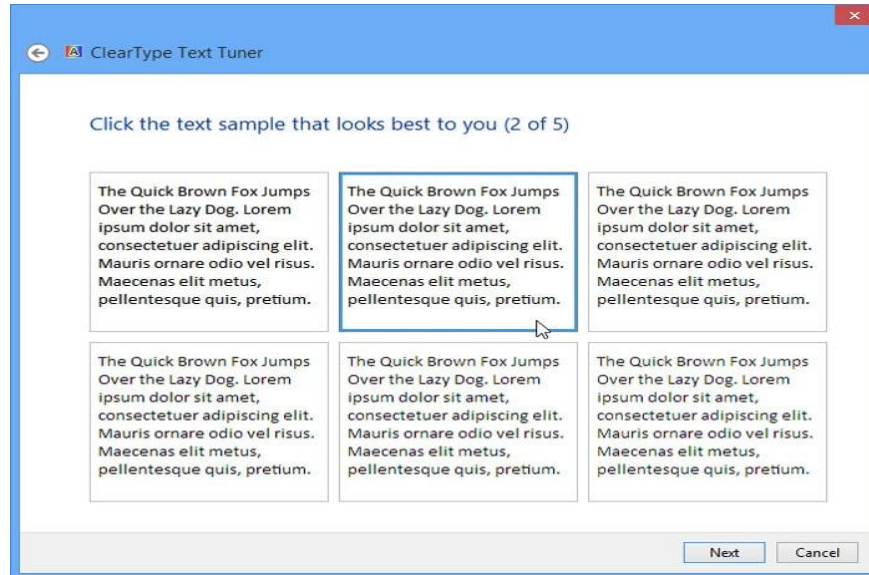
ClearType Text Tuner

Click the text sample that looks best to you (2 of 5)

The Quick Brown Fox Jumps Over the Lazy Dog. Lorem ipsum dolor sit amet, consectetuer adipiscing elit. Mauris ornare odio vel risus. Maecenas elit metus, pellentesque quis, pretium.

The Quick Brown Fox Jumps Over the Lazy Dog. Lorem ipsum dolor sit amet, consectetuer adipiscing elit. Mauris ornare odio vel risus. Maecenas elit metus, pellentesque quis, pretium.

The Quick Brown Fox Jumps Over the Lazy Dog. Lorem ipsum dolor sit amet, consectetuer adipiscing elit. Mauris ornare odio vel risus. Maecenas elit metus, pellentesque quis, pretium.

The Quick Brown Fox Jumps Over the Lazy Dog. Lorem ipsum dolor sit amet, consectetuer adipiscing elit. Mauris ornare odio vel risus. Maecenas elit metus, pellentesque quis, pretium.

The Quick Brown Fox Jumps Over the Lazy Dog. Lorem ipsum dolor sit amet, consectetuer adipiscing elit. Mauris ornare odio vel risus. Maecenas elit metus, pellentesque quis, pretium.

The Quick Brown Fox Jumps Over the Lazy Dog. Lorem ipsum dolor sit amet, consectetuer adipiscing elit. Mauris ornare odio vel risus. Maecenas elit metus, pellentesque quis, pretium.

Next Cancel